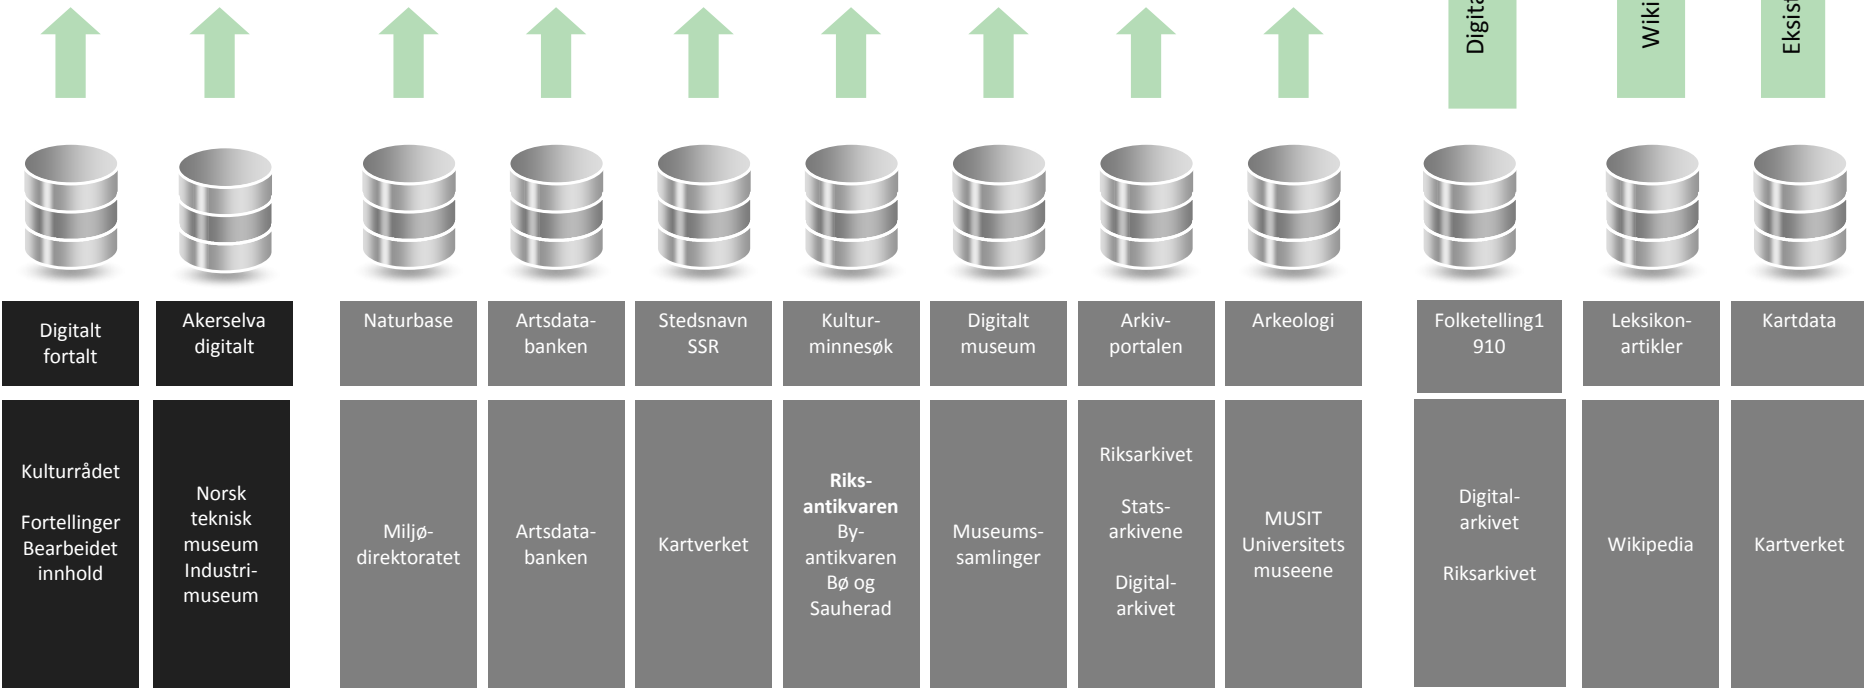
Digita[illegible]

Wiki

Eksis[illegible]

Digitalt fortalt

Akerselva digitalt

Naturbase

Artsdatabanken

Stedsnavn SSR

Kulturminnesøk

Digitalt museum

Arkivportalen

Arkeologi

Folketelling1910

Leksikonartikler

Kartdata

Kulturrådet

Fortellinger Bearbeidet innhold

Norsk teknisk museum Industrimuseum

Miljødirektoratet

Artsdatabanken

Kartverket

**Riksantikvaren** Byantikvaren Bø og Sauherad

Museumssamlinger

Riksarkivet

Statsarkivene

Digitalarkivet

MUSIT Universitets museene

Digitalarkivet

Riksarkivet

Wikipedia

Kartverket